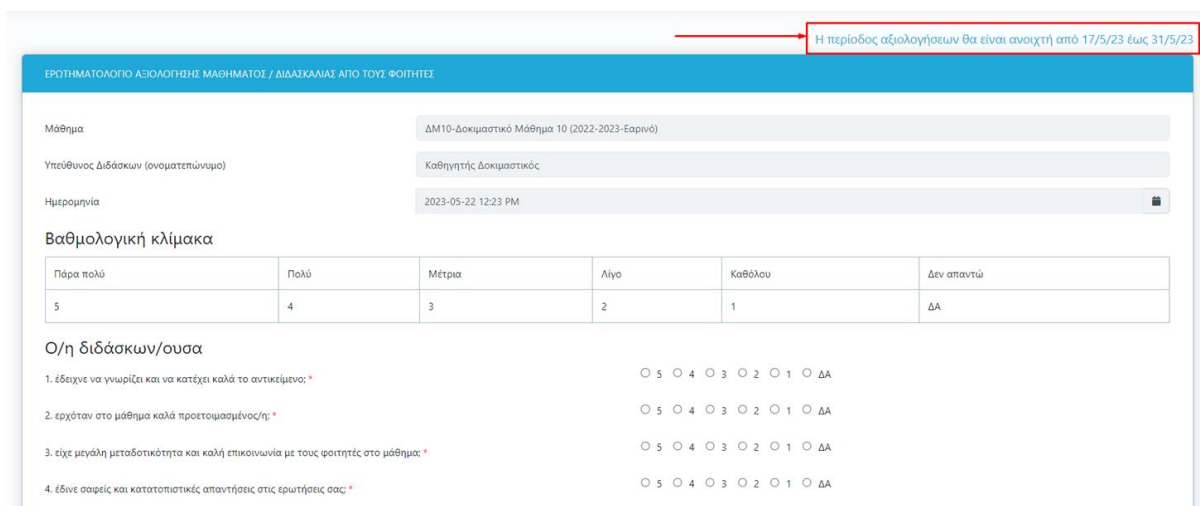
Η περίοδος αξιολογήσεων θα είναι ανοιχτή από 17/5/23 έως 31/5/23

ΕΡΩΤΗΜΑΤΟΛΟΓΙΟ ΑΞΙΟΛΟΓΗΣΗΣ ΜΑΘΗΜΑΤΟΣ / ΔΙΔΑΣΚΑΛΙΑΣ ΑΠΟ ΤΟΥΣ ΦΟΙΤΗΤΕΣ

Μάθημα
ΔΜ10-Δοκιμαστικό Μάθημα 10 (2022-2023-Εαρινό)

Υπεύθυνος Διδάσκων (ονοματεπώνυμο)
Καθηγητής Δοκιμαστικός

Ημερομηνία
2023-05-22 12:23 PM

Βαθμολογική κλίμακα

| Πάρα πολύ | Πολύ | Μέτρια | Λίγο | Καθόλου | Δεν απαντώ |
|---|---|---|---|---|---|
| 5 | 4 | 3 | 2 | 1 | ΔΑ |

Ο/η διδάσκων/ουσα

1. έδειχνε να γνωρίζει και να κατέχει καλά το αντικείμενο; *
5 4 3 2 1 ΔΑ

2. ερχόταν στο μάθημα καλά προετοιμασμένος/η; *
5 4 3 2 1 ΔΑ

3. είχε μεγάλη μεταδοτικότητα και καλή επικοινωνία με τους φοιτητές στο μάθημα; *
5 4 3 2 1 ΔΑ

4. έδινε σαφείς και κατατοπιστικές απαντήσεις στις ερωτήσεις σας; *
5 4 3 2 1 ΔΑ